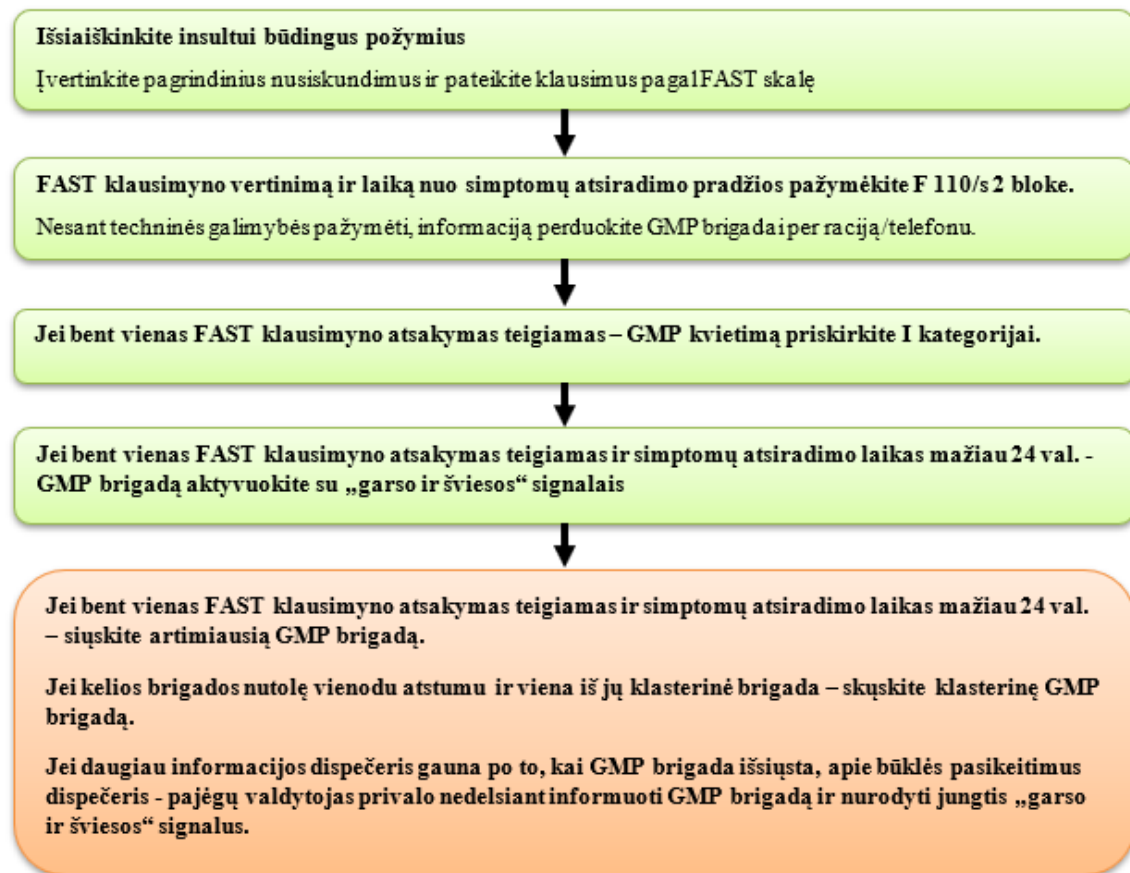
Išsiaiškinkite insultui būdingus požymius

Įvertinkite pagrindinius nusiskundimus ir pateikite klausimus pagal FAST skalę

FAST klausimyno vertinimą ir laiką nuo simptomų atsiradimo pradžios pažymėkite F 110/s 2 bloke.

Nesant techninės galimybės pažymėti, informaciją perduokite GMP brigadai per raciją/telefonu.

Jei bent vienas FAST klausimyno atsakymas teigiamas – GMP kvietimą priskirkite I kategorijai.

Jei bent vienas FAST klausimyno atsakymas teigiamas ir simptomų atsiradimo laikas mažiau 24 val. - GMP brigadą aktyvuokite su „garso ir šviesos“ signalais

Jei bent vienas FAST klausimyno atsakymas teigiamas ir simptomų atsiradimo laikas mažiau 24 val. – siųskite artimiausią GMP brigadą.

Jei kelios brigados nutolę vienodu atstumu ir viena iš jų klasterinė brigada – skųskite klasterinę GMP brigadą.

Jei daugiau informacijos dispečeris gauna po to, kai GMP brigada išsiųsta, apie būklės pasikeitimus dispečeris - pajėgų valdytojas privalo nedelsiant informuoti GMP brigadą ir nurodyti jungtis „garso ir šviesos“ signalus.